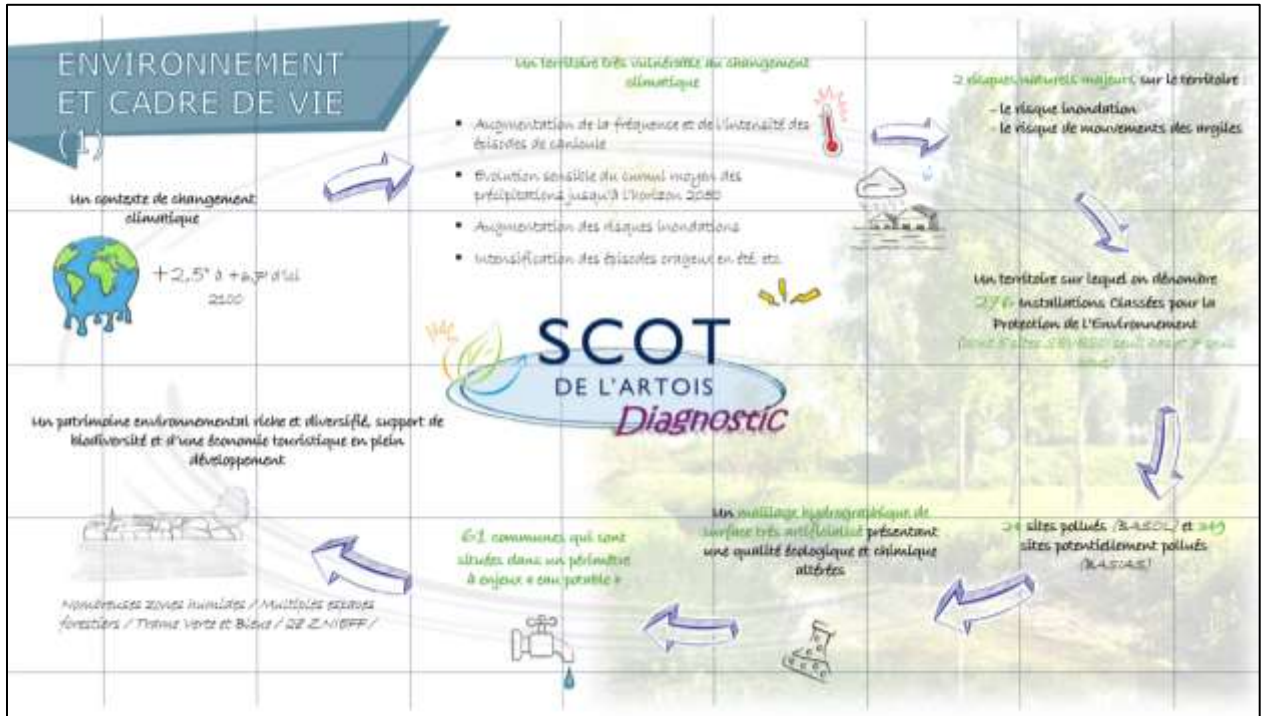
ENVIRONNEMENT ET CADRE DE VIE (1)

Un contexte de changement climatique

+2,5° à +4,?° d'ici 2100

Un territoire très vulnérable au changement climatique

- Augmentation de la fréquence et de l'intensité des épisodes de canicule
- Evolution sensible du cumul moyen des précipitations jusqu'à l'horizon 2080
- Augmentation des risques inondations
- Intensification des épisodes orageux en été etc.

2 risques naturels majeurs sur le territoire :

- le risque inondation
- le risque de mouvements des argiles

Un territoire sur lequel on dénombre 276 installations Classées pour la Protection de l'Environnement

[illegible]

SCOT DE L'ARTOIS Diagnostic

Un patrimoine environnemental riche et diversifié, support de biodiversité et d'une économie touristique en plein développement

Nombreuses zones humides / Multiples espaces forestiers / Trame Verte et Bleue / 28 ZNIEFF /

61 communes qui sont situées dans un périmètre à enjeux « eau potable »

Un maillage hydrographique de surface très artificialisé présentant une qualité écologique et chimique altérée

24 sites pollués (BASOL) et 349 sites potentiellement pollués (BASIAS)